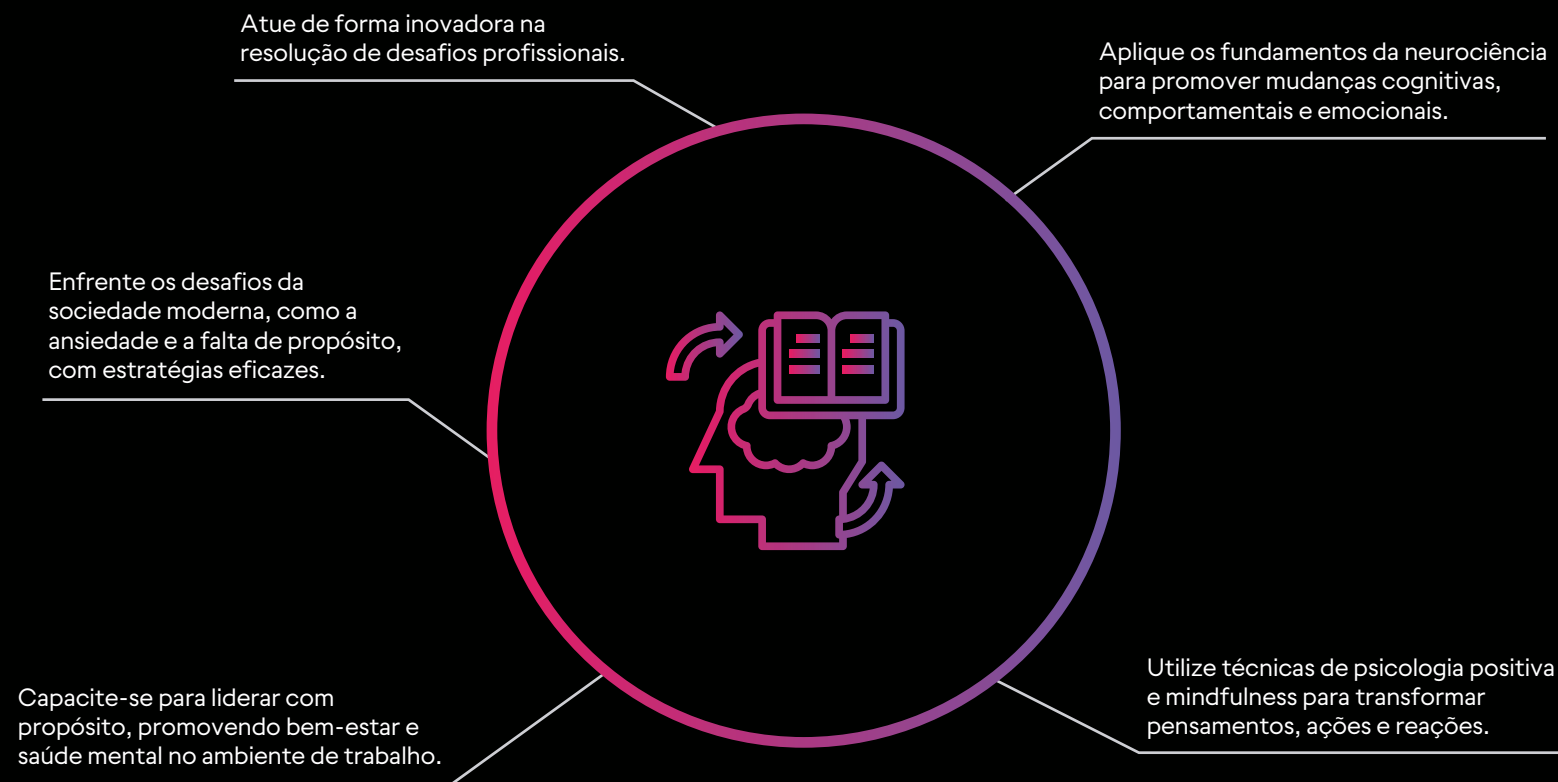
Atue de forma inovadora na resolução de desafios profissionais.

Aplique os fundamentos da neurociência para promover mudanças cognitivas, comportamentais e emocionais.

Enfrente os desafios da sociedade moderna, como a ansiedade e a falta de propósito, com estratégias eficazes.

Capacite-se para liderar com propósito, promovendo bem-estar e saúde mental no ambiente de trabalho.

Utilize técnicas de psicologia positiva e mindfulness para transformar pensamentos, ações e reações.